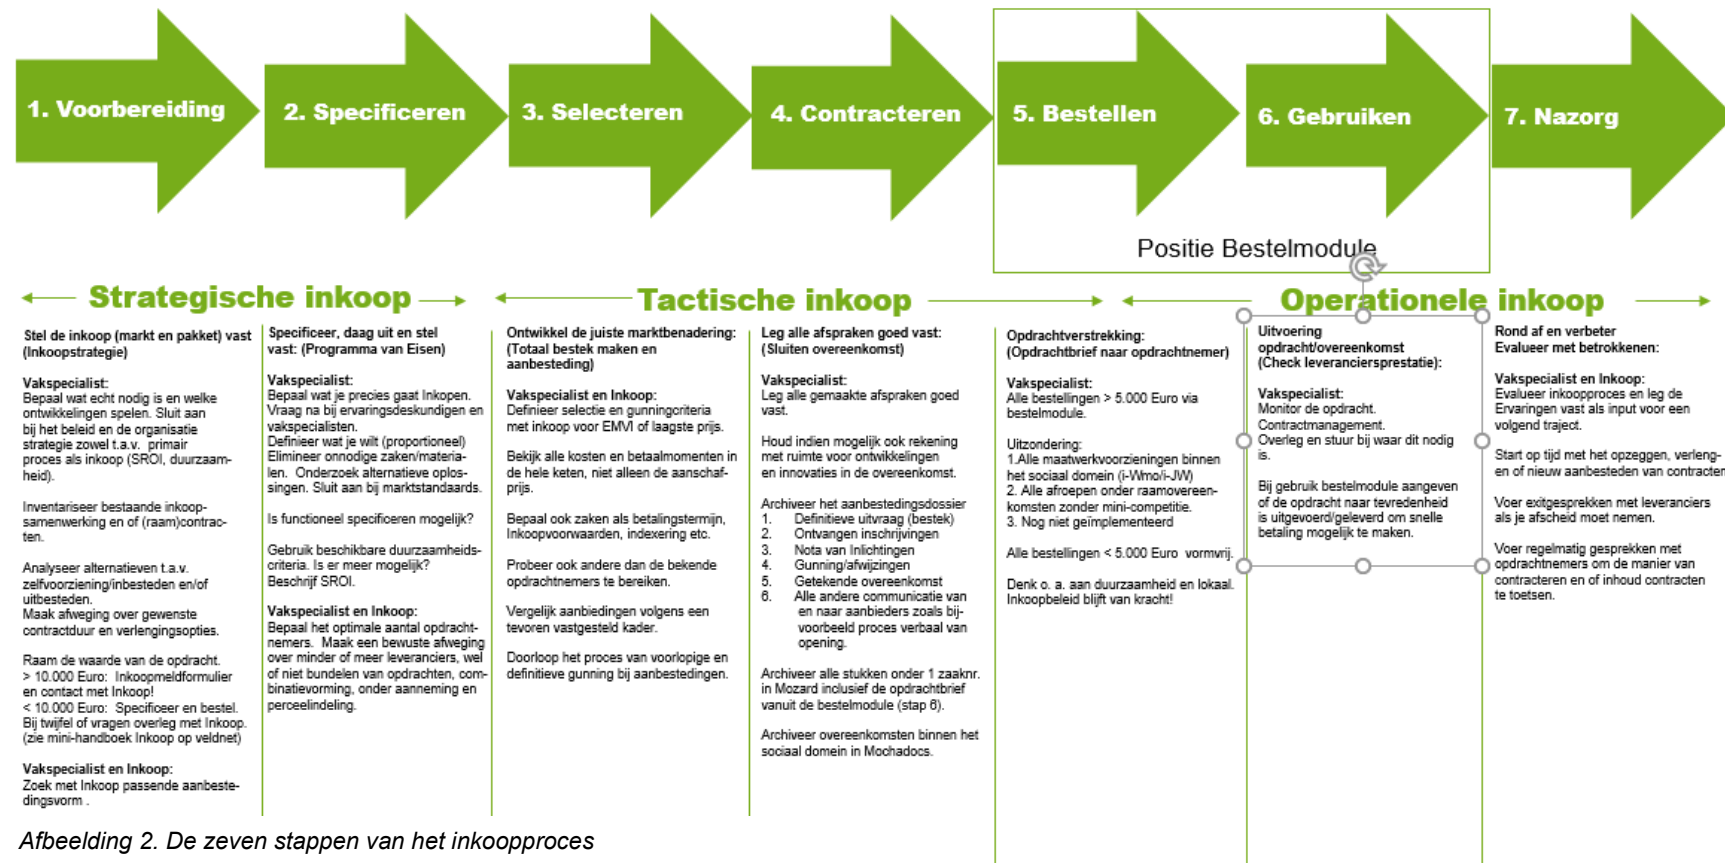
1. Voorbereiding

2. Specificeren

3. Selecteren

4. Contracteren

5. Bestellen

6. Gebruiken

7. Nazorg

Positie Bestelmodule

Strategische inkoop

Tactische inkoop

Operationele inkoop

Stel de inkoop (markt en pakket) vast (Inkoopstrategie)

Vakspecialist:
Bepaal wat echt nodig is en welke ontwikkelingen spelen. Sluit aan bij het beleid en de organisatie strategie zowel t.a.v. primair proces als inkoop (SROI, duurzaamheid).

Inventariseer bestaande inkoopsamenwerking en of (raam)contracten.

Analyseer alternatieven t.a.v. zelfvoorziening/inbesteden en/of uitbesteden.
Maak afweging over gewenste contractduur en verlengingsopties.

Raam de waarde van de opdracht.
> 10.000 Euro: Inkoopmeldformulier en contact met Inkoop!
< 10.000 Euro: Specificeer en bestel.
Bij twijfel of vragen overleg met Inkoop. (zie mini-handboek Inkoop op veldnet)

Vakspecialist en Inkoop:
Zoek met Inkoop passende aanbestedingsvorm .

Specificeer, daag uit en stel vast: (Programma van Eisen)

Vakspecialist:
Bepaal wat je precies gaat Inkopen. Vraag na bij ervaringsdeskundigen en vakspecialisten.
Definieer wat je wilt (proportioneel) Elimineer onnodige zaken/materialen. Onderzoek alternatieve oplossingen. Sluit aan bij marktstandaards.

Is functioneel specificeren mogelijk?

Gebruik beschikbare duurzaamheidscriteria. Is er meer mogelijk? Beschrijf SROI.

Vakspecialist en Inkoop:
Bepaal het optimale aantal opdrachtnemers. Maak een bewuste afweging over minder of meer leveranciers, wel of niet bundelen van opdrachten, combinatievorming, onder aanneming en perceelindeling.

Ontwikkel de juiste marktbenadering: (Totaal bestek maken en aanbesteding)

Vakspecialist en Inkoop:
Definieer selectie en gunningcriteria met inkoop voor EMVI of laagste prijs.

Bekijk alle kosten en betaalmomenten in de hele keten, niet alleen de aanschafprijs.

Bepaal ook zaken als betalingstermijn, Inkoopvoorwaarden, indexering etc.

Probeer ook andere dan de bekende opdrachtnemers te bereiken.

Vergelijk aanbiedingen volgens een tevoren vastgesteld kader.

Doorloop het proces van voorlopige en definitieve gunning bij aanbestedingen.

Leg alle afspraken goed vast: (Sluiten overeenkomst)

Vakspecialist:
Leg alle gemaakte afspraken goed vast.

Houd indien mogelijk ook rekening met ruimte voor ontwikkelingen en innovaties in de overeenkomst.

Archiveer het aanbestedingsdossier
1. Definitieve uitvraag (bestek)
2. Ontvangen inschrijvingen
3. Nota van Inlichtingen
4. Gunning/afwijzingen
5. Getekende overeenkomst
6. Alle andere communicatie van en naar aanbieders zoals bijvoorbeeld proces verbaal van opening.

Archiveer alle stukken onder 1 zaaknr. in Mozard inclusief de opdrachtbrief vanuit de bestelmodule (stap 6).

Archiveer overeenkomsten binnen het sociaal domein in Mochadocs.

Opdrachtverstrekking: (Opdrachtbrief naar opdrachtnemer)

Vakspecialist:
Alle bestellingen > 5.000 Euro via bestelmodule.

Uitzondering:
1.Alle maatwerkvoorzieningen binnen het sociaal domein (i-Wmo/i-JW)
2. Alle afroepen onder raamovereenkomsten zonder mini-competitie.
3. Nog niet geïmplementeerd

Alle bestellingen < 5.000 Euro vormvrij.

Denk o. a. aan duurzaamheid en lokaal. Inkoopbeleid blijft van kracht!

Uitvoering opdracht/overeenkomst (Check leveranciersprestatie):

Vakspecialist:
Monitor de opdracht. Contractmanagement.
Overleg en stuur bij waar dit nodig is.

Bij gebruik bestelmodule aangeven of de opdracht naar tevredenheid is uitgevoerd/geleverd om snelle betaling mogelijk te maken.

Rond af en verbeter Evalueer met betrokkenen:

Vakspecialist en Inkoop:
Evalueer inkoopproces en leg de Ervaringen vast als input voor een volgend traject.

Start op tijd met het opzeggen, verlengen of nieuw aanbesteden van contracten

Voer exitgesprekken met leveranciers als je afscheid moet nemen.

Voer regelmatig gesprekken met opdrachtnemers om de manier van contracteren en of inhoud contracten te toetsen.

Afbeelding 2. De zeven stappen van het inkoopproces